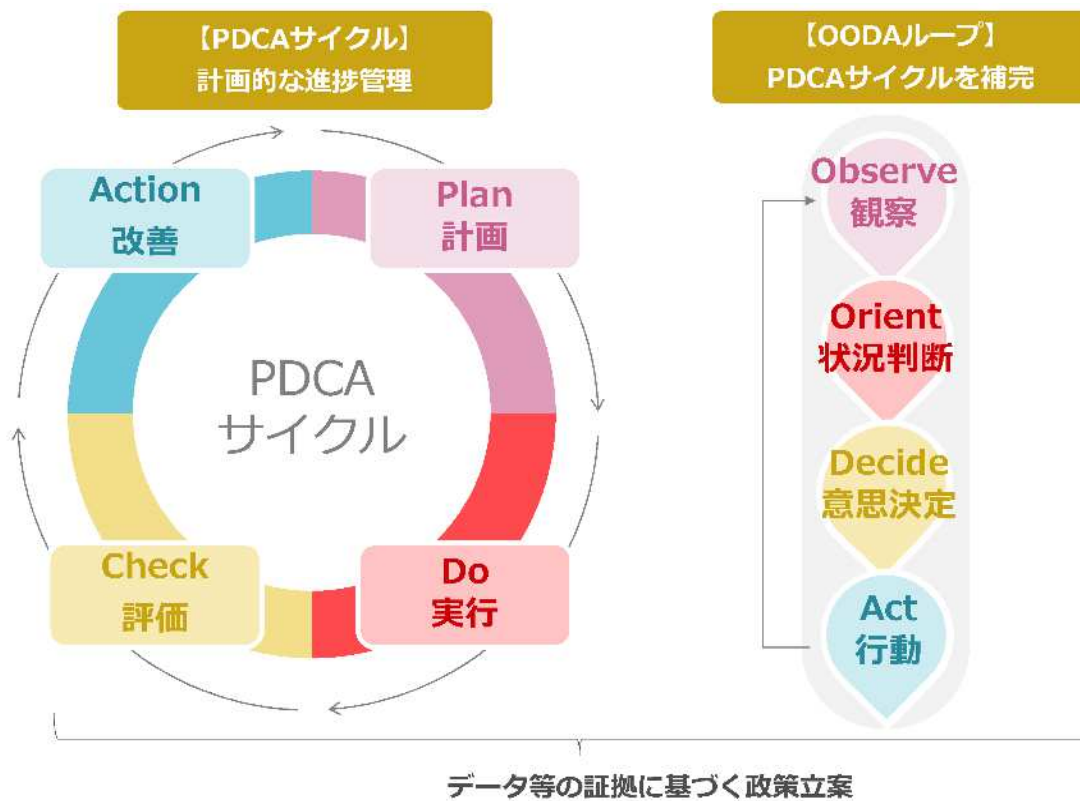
【PDCAサイクル】
計画的な進捗管理

【OODAループ】
PDCAサイクルを補完

Action
改善

Plan
計画

PDCA
サイクル

Check
評価

Do
実行

Observe
観察

Orient
状況判断

Decide
意思決定

Act
行動

データ等の証拠に基づく政策立案